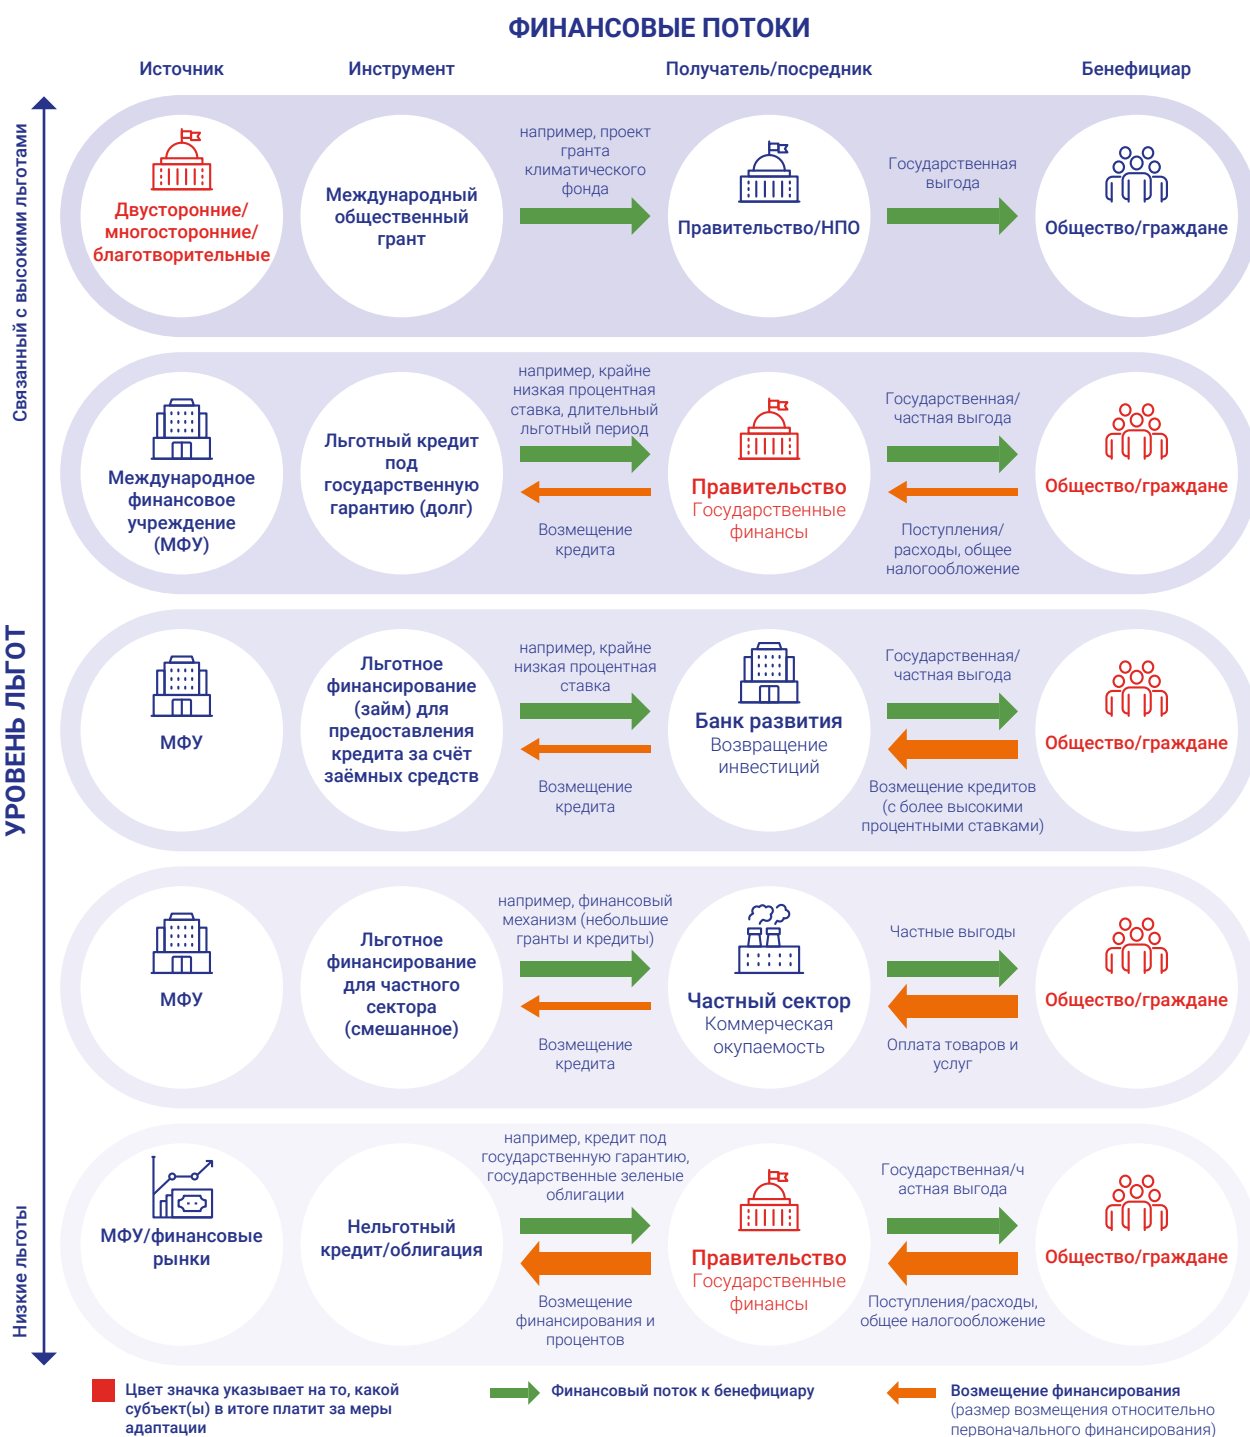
ФИНАНСОВЫЕ ПОТОКИ

Источник
Инструмент
Получатель/посредник
Бенефициар

Связанный с высокими льготами

УРОВЕНЬ ЛЬГОТ

Низкие льготы

Двусторонние/многосторонние/благотворительные
Международный общественный грант
например, проект гранта климатического фонда
Правительство/НПО
Государственная выгода
Общество/граждане

Международное финансовое учреждение (МФУ)
Льготный кредит под государственную гарантию (долг)
например, крайне низкая процентная ставка, длительный льготный период
Возмещение кредита
Правительство
Государственные финансы
Государственная/частная выгода
Поступления/расходы, общее налогообложение
Общество/граждане

МФУ
Льготное финансирование (займ) для предоставления кредита за счёт заёмных средств
например, крайне низкая процентная ставка
Возмещение кредита
Банк развития
Возвращение инвестиций
Государственная/частная выгода
Возмещение кредитов (с более высокими процентными ставками)
Общество/граждане

МФУ
Льготное финансирование для частного сектора (смешанное)
например, финансовый механизм (небольшие гранты и кредиты)
Возмещение кредита
Частный сектор
Коммерческая окупаемость
Частные выгоды
Оплата товаров и услуг
Общество/граждане

МФУ/финансовые рынки
Нельготный кредит/облигация
например, кредит под государственную гарантию, государственные зеленые облигации
Возмещение финансирования и процентов
Правительство
Государственные финансы
Государственная/частная выгода
Поступления/расходы, общее налогообложение
Общество/граждане

Цвет значка указывает на то, какой субъект(ы) в итоге платит за меры адаптации
Финансовый поток к бенефициару
Возмещение финансирования (размер возмещения относительно первоначального финансирования)